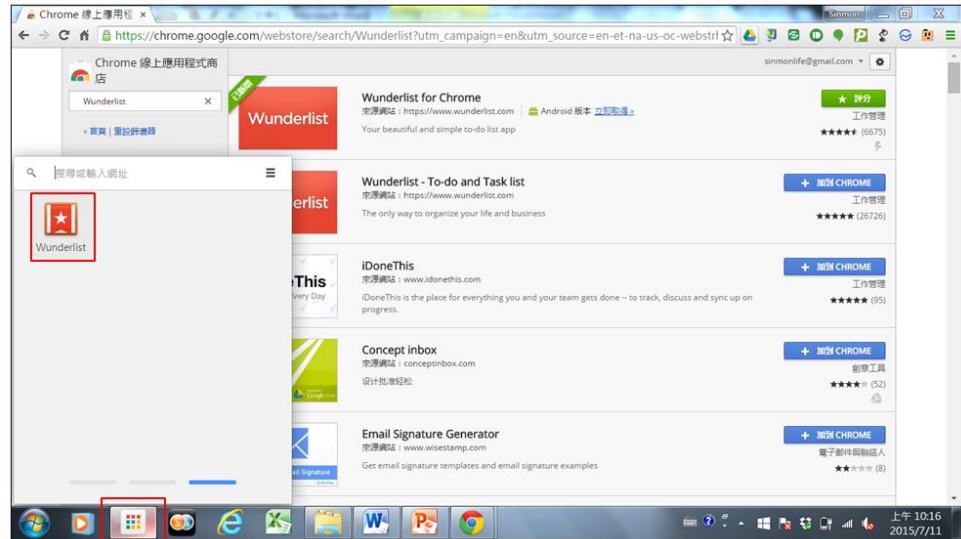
Chrome 線上應用程 ×

Sinmon

https://chrome.google.com/webstore/search/Wunderlist?utm_campaign=en&utm_source=en-et-na-us-oc-webstrl

Chrome 線上應用程式商店

sinmonlife@gmail.com

Wunderlist

« 首頁 | 重設篩選器

搜尋或輸入網址

Wunderlist

已新增

Wunderlist

Wunderlist for Chrome
來源網站：https://www.wunderlist.com Android 版本 立即取得 »
Your beautiful and simple to-do list app

★ 評分
工作管理
(6675)

erlist

Wunderlist - To-do and Task list
來源網站：https://www.wunderlist.com
The only way to organize your life and business

+ 加到 CHROME
工作管理
(26726)

This
very Day

iDoneThis
來源網站：www.idonethis.com
iDoneThis is the place for everything you and your team gets done -- to track, discuss and sync up on progress.

+ 加到 CHROME
工作管理
(95)

Concept inbox
來源網站：conceptinbox.com
设计批准轻松

+ 加到 CHROME
創意工具
(52)

ail Signature

Email Signature Generator
來源網站：www.wisestamp.com
Get email signature templates and email signature examples

+ 加到 CHROME
電子郵件與聯絡人
(8)

上午 10:16
2015/7/11